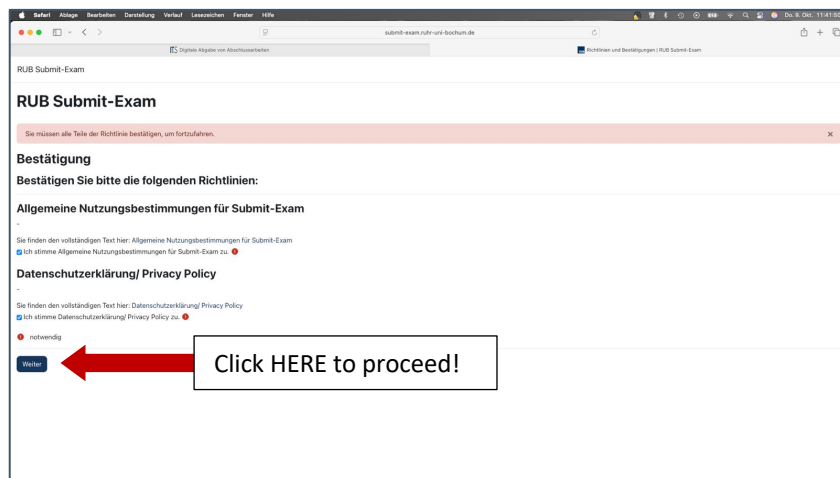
Safari Ablage Bearbeiten Darstellung Verlauf Lesezeichen Fenster Hilfe

Do. 8. Okt. 11:41:5

submit-exam.ruhr-uni-bochum.de

Digitale Abgabe von Abschlussarbeiten

Richtlinien und Bestätigungen | RUB Submit-Exam

RUB Submit-Exam

RUB Submit-Exam

Sie müssen alle Teile der Richtlinie bestätigen, um fortzufahren.

×

Bestätigung

Bestätigen Sie bitte die folgenden Richtlinien:

Allgemeine Nutzungsbestimmungen für Submit-Exam

-

Sie finden den vollständigen Text hier: Allgemeine Nutzungsbestimmungen für Submit-Exam

Ich stimme Allgemeine Nutzungsbestimmungen für Submit-Exam zu.

Datenschutzerklärung/ Privacy Policy

-

Sie finden den vollständigen Text hier: Datenschutzerklärung/ Privacy Policy

Ich stimme Datenschutzerklärung/ Privacy Policy zu.

notwendig

Weiter

Click HERE to proceed!